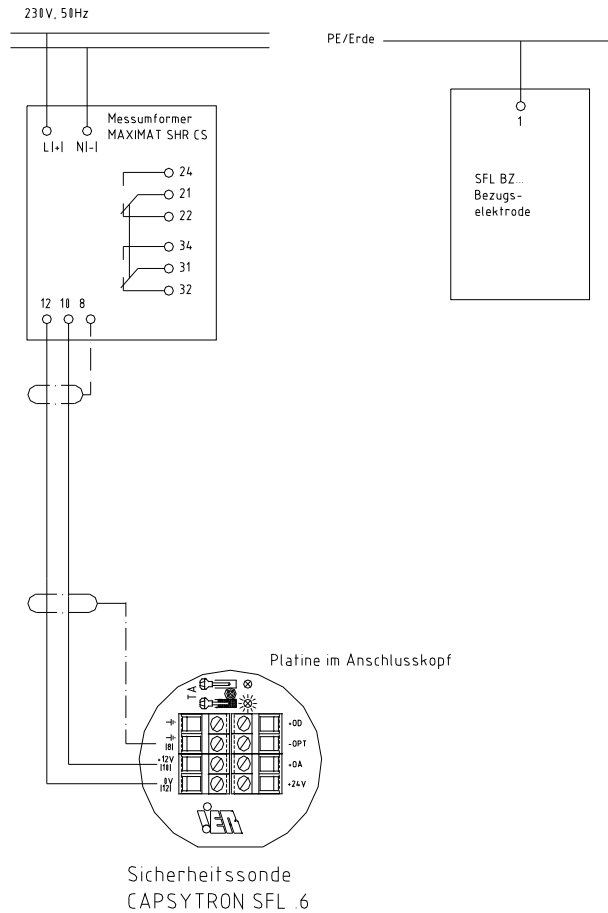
230V, 50Hz

PE/Erde

L(+) N(-)

Messumformer
MAXIMAT SHR CS

24
21
22
34
31
32

12 10 8

1

SFL BZ...
Bezugs-
elektrode

Platine im Anschlusskopf

TA

(8)
+12V (10)
0V (12)

+OD
-OPT
+OA
+24V

Sicherheitssonde
CAPSYTRON SFL .6